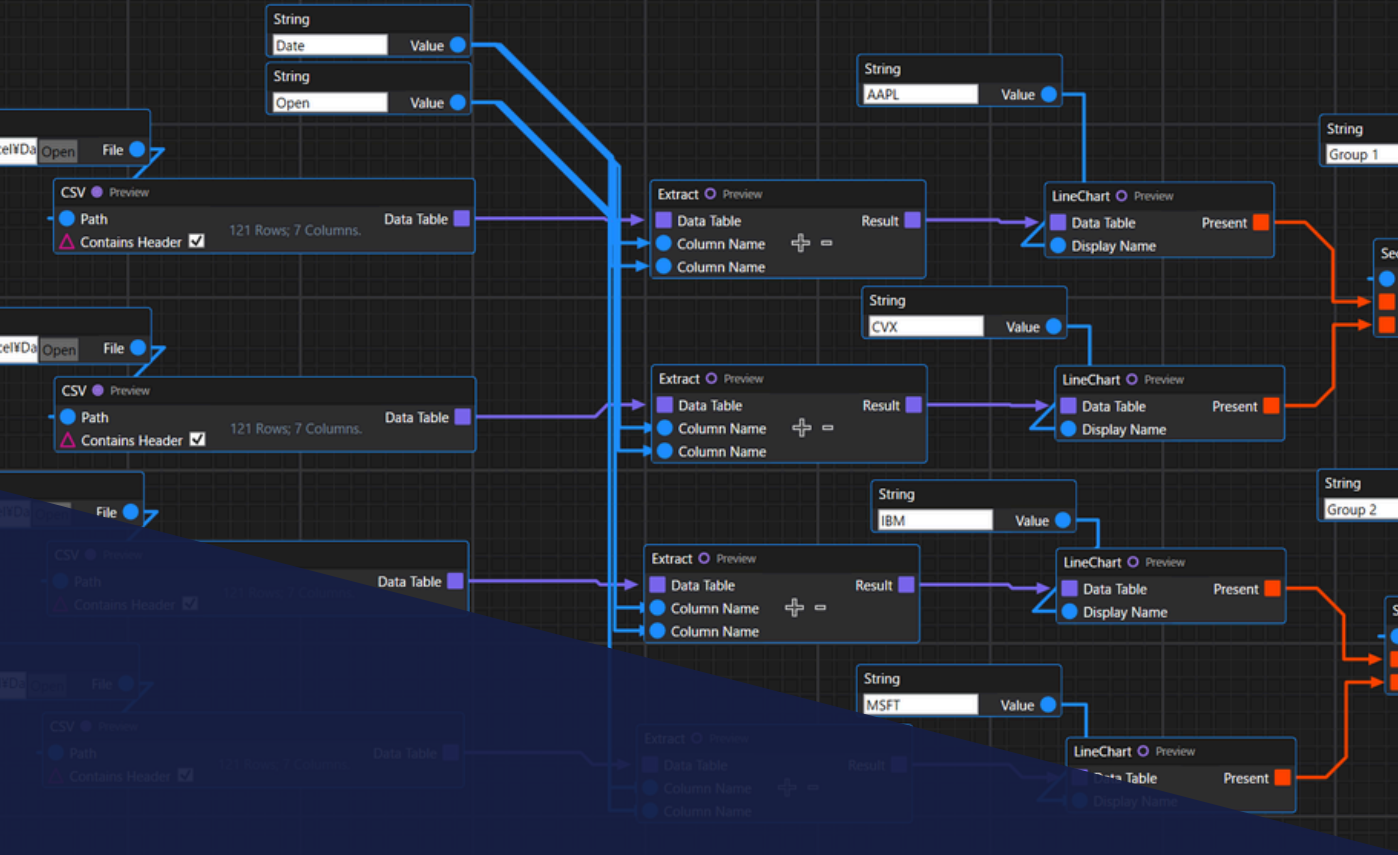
String
Date
Value

String
Open
Value

cel¥Da Open
File

CSV Preview
Path
Contains Header
121 Rows; 7 Columns.
Data Table

cel¥Da Open
File

CSV Preview
Path
Contains Header
121 Rows; 7 Columns.
Data Table

File

CSV Preview
Path
Contains Header
121 Rows; 7 Columns.
Data Table

File

CSV Preview
Path
Contains Header
121 Rows; 7 Columns.
Data Table

Extract Preview
Data Table
Result
Column Name
Column Name

Extract Preview
Data Table
Result
Column Name
Column Name

Extract Preview
Data Table
Result
Column Name
Column Name

Extract Preview
Data Table
Result
Column Name
Column Name

String
AAPL
Value

LineChart Preview
Data Table
Present
Display Name

String
CVX
Value

LineChart Preview
Data Table
Present
Display Name

String
IBM
Value

LineChart Preview
Data Table
Present
Display Name

String
MSFT
Value

LineChart Preview
Data Table
Present
Display Name

String
Group 1

Se

String
Group 2

S